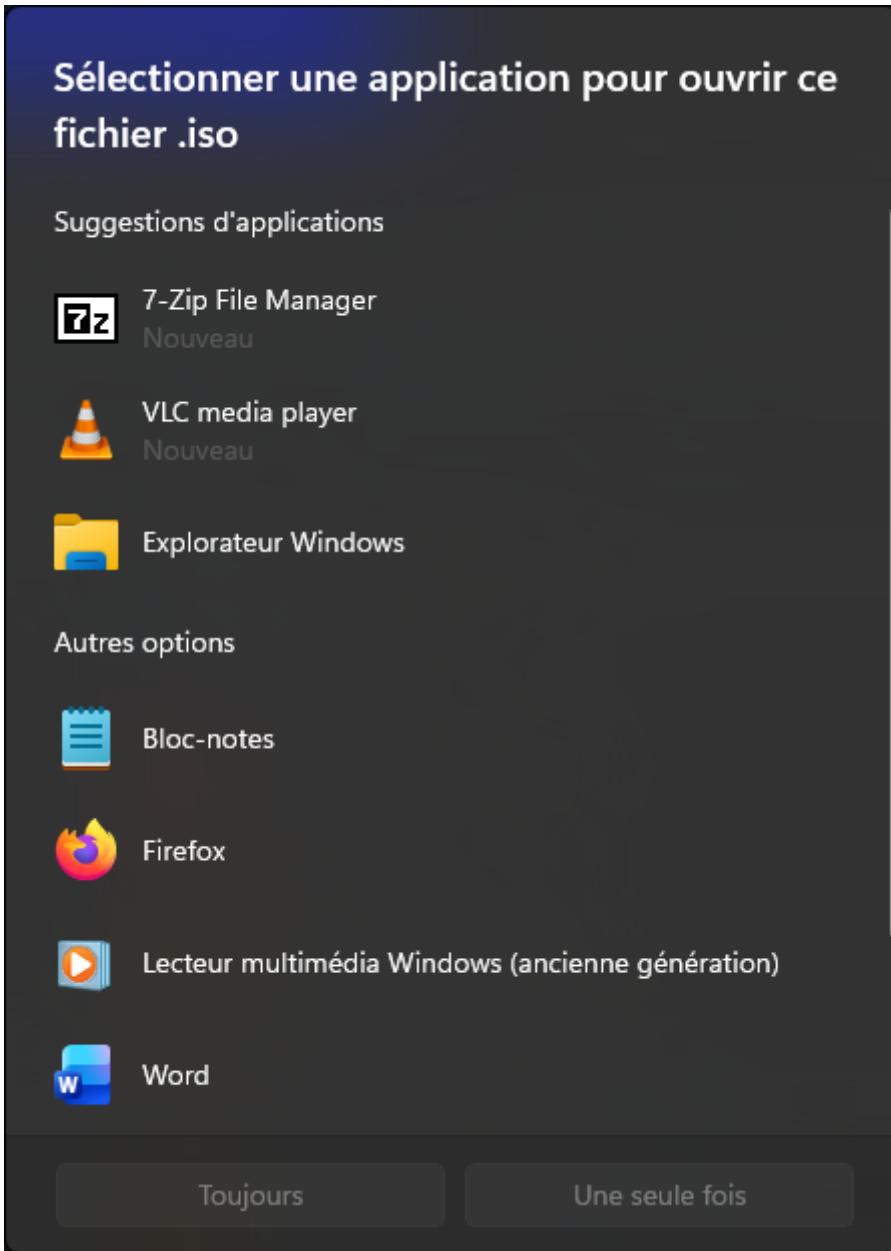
Sélectionner une application pour ouvrir ce fichier .iso

Suggestions d'applications

7z 7-Zip File Manager
Nouveau

VLC media player
Nouveau

Explorateur Windows

Autres options

Bloc-notes

Firefox

Lecteur multimédia Windows (ancienne génération)

W Word

Toujours

Une seule fois